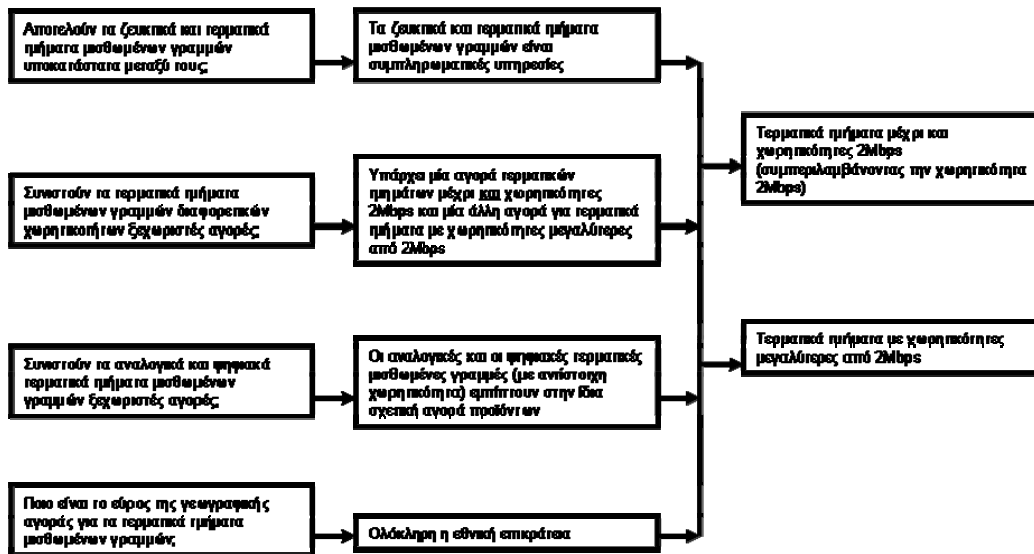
Αποτελούν τα ζευκτικά και τερματικά τμήματα μισθωμένων γραμμών υποκατάστατα μεταξύ τους;

Τα ζευκτικά και τερματικά τμήματα μισθωμένων γραμμών είναι συμπληρωματικές υπηρεσίες

Συνιστούν τα τερματικά τμήματα μισθωμένων γραμμών διαφορετικών χωρητικοτήτων ξεχωριστές αγορές;

Υπάρχει μία αγορά τερματικών τμημάτων μέχρι και χωρητικότητες 2Mbps και μία άλλη αγορά για τερματικά τμήματα με χωρητικότητες μεγαλύτερες από 2Mbps

Συνιστούν τα αναλογικά και ψηφιακά τερματικά τμήματα μισθωμένων γραμμών ξεχωριστές αγορές;

Οι αναλογικές και οι ψηφιακές τερματικές μισθωμένες γραμμές (με ανάλογη χωρητικότητα) εμπίπτουν στην ίδια σχετική αγορά προϊόντων

Ποιο είναι το εύρος της γεωγραφικής αγοράς για τα τερματικά τμήματα μισθωμένων γραμμών;

Ολόκληρη η εθνική επικράτεια

Τερματικά τμήματα μέχρι και χωρητικότητες 2Mbps (συμπεριλαμβάνοντας την χωρητικότητα 2Mbps)

Τερματικά τμήματα με χωρητικότητες μεγαλύτερες από 2Mbps